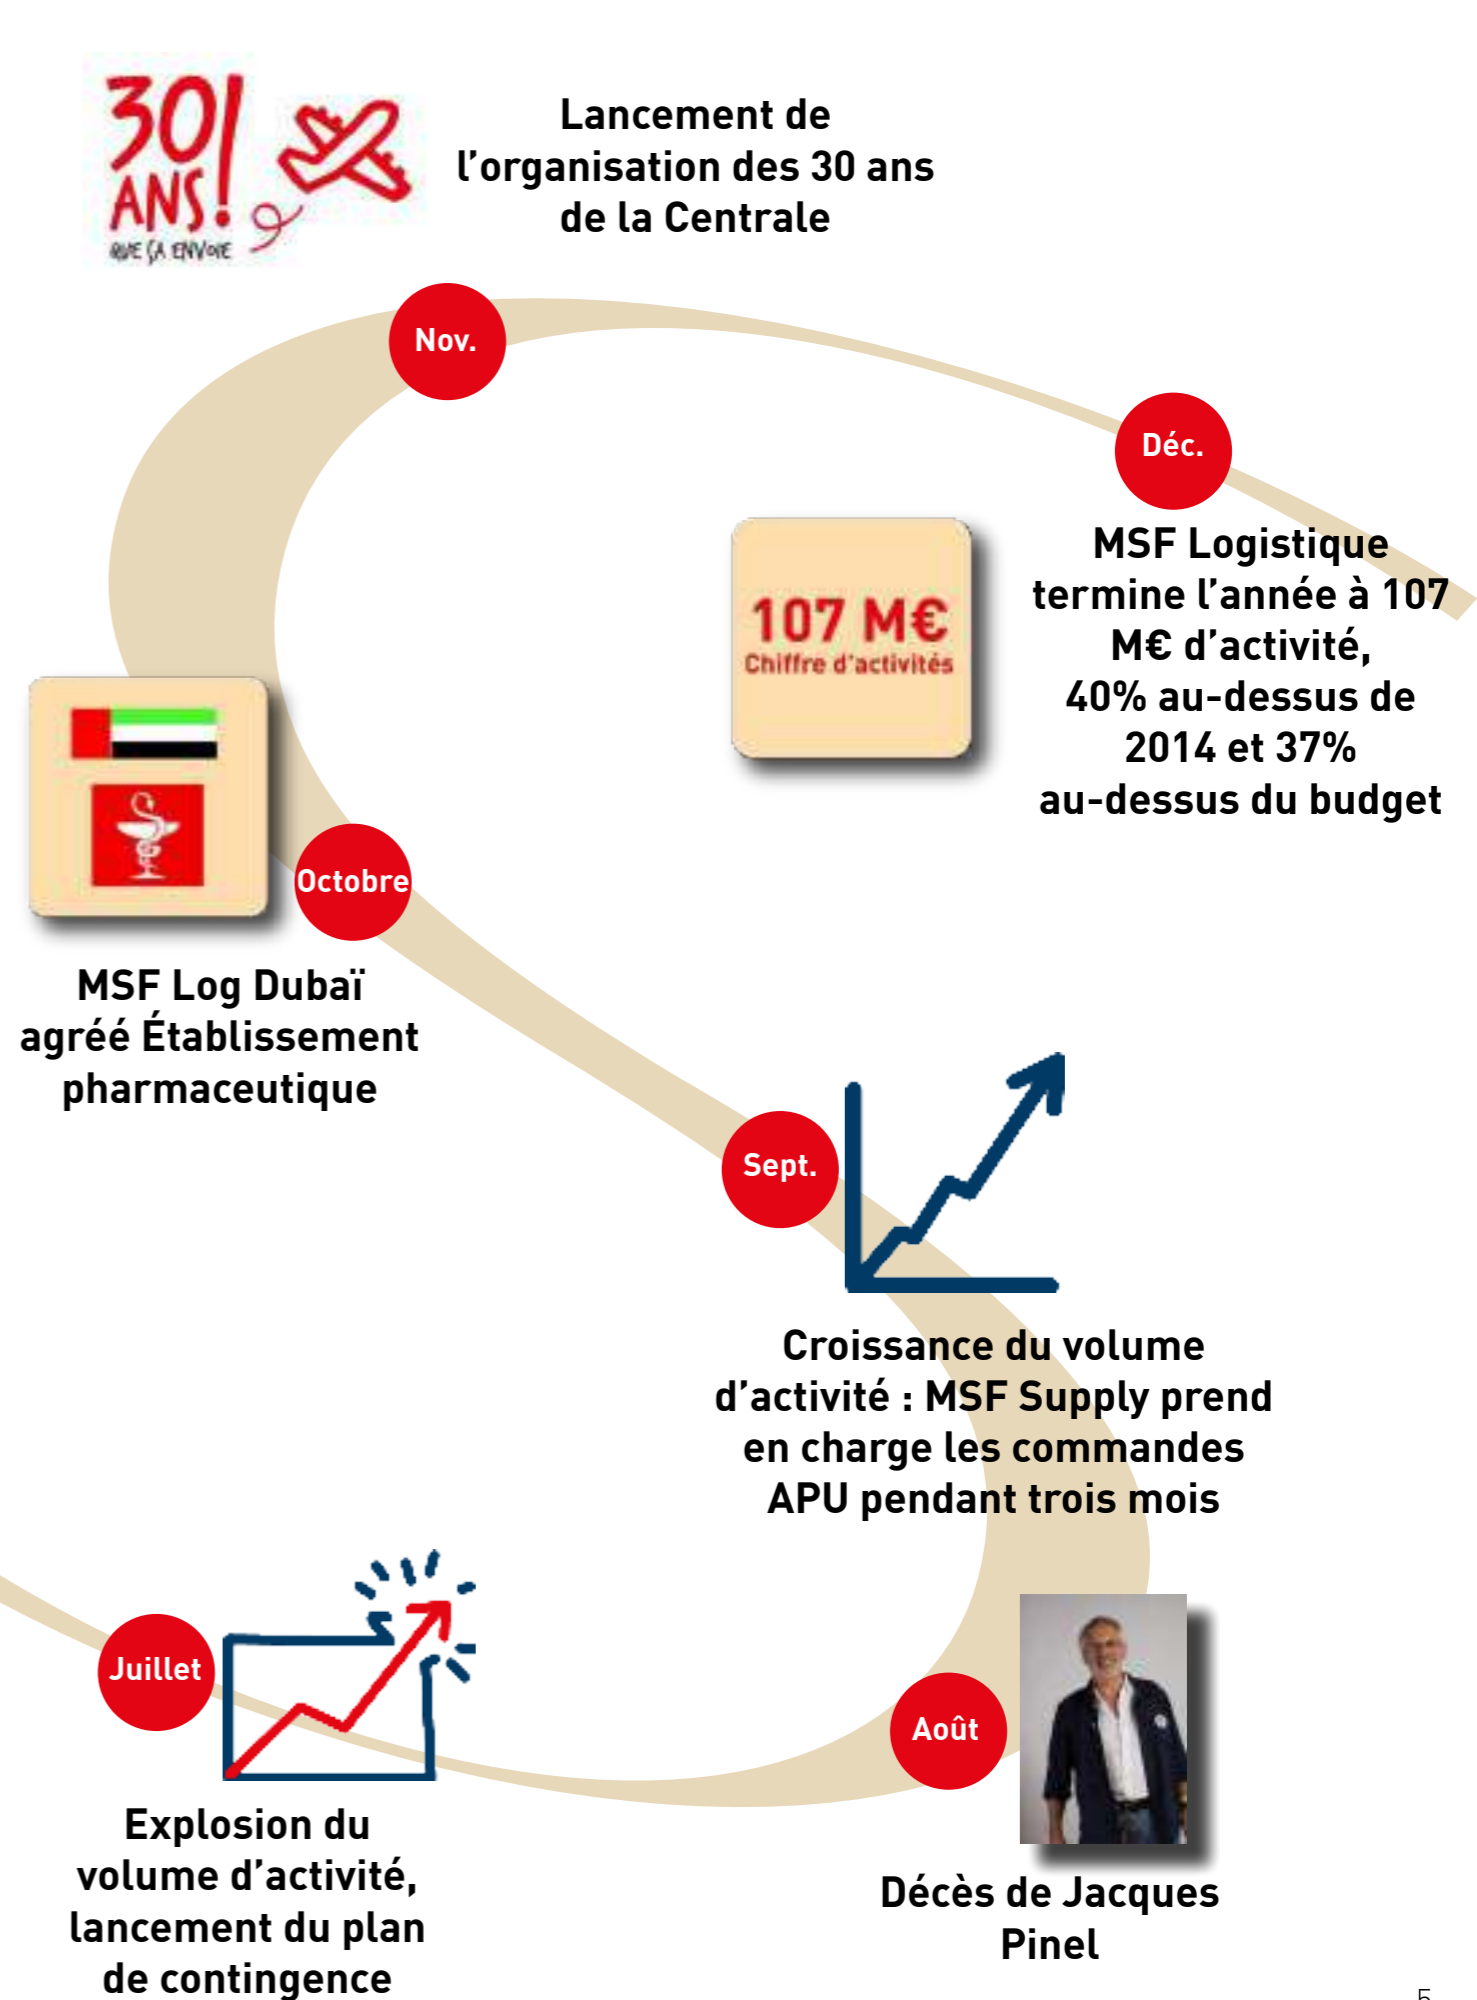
30 ANS! QUE ÇA ENVOIE

Lancement de l'organisation des 30 ans de la Centrale

Nov.

Déc.

107 M€
Chiffre d'activités

MSF Logistique termine l'année à 107 M€ d'activité, 40% au-dessus de 2014 et 37% au-dessus du budget

Octobre

MSF Log Dubaï agréé Établissement pharmaceutique

Sept.

Croissance du volume d'activité : MSF Supply prend en charge les commandes APU pendant trois mois

Juillet

Explosion du volume d'activité, lancement du plan de contingence

Août

Décès de Jacques Pinel

5